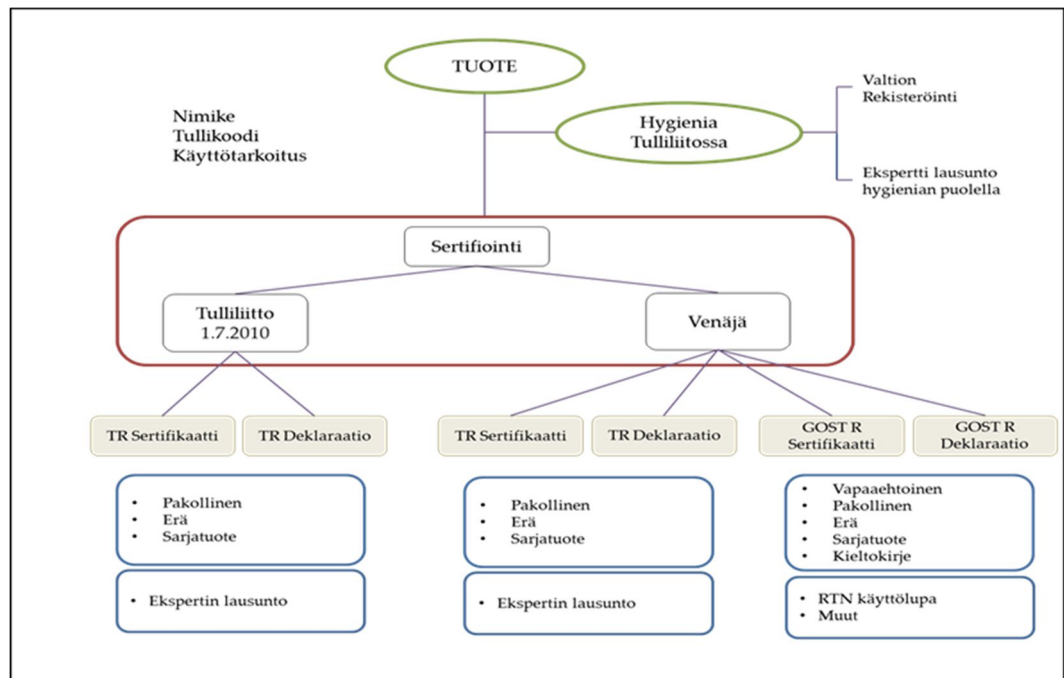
TUOTE

Nimike
Tullikoodi
Käyttötarkoitus

Hygienia
Tulliliitossa

Valtion
Rekisteröinti

Ekspertti lausunto
hygienian puolella

Sertifiointi

Tulliliitto
1.7.2010

Venäjä

TR Sertifikaatti

TR Deklaraatio

TR Sertifikaatti

TR Deklaraatio

GOST R
Sertifikaatti

GOST R
Deklaraatio

- Pakollinen
- Erä
- Sarjatuote

- Ekspertin lausunto

- Pakollinen
- Erä
- Sarjatuote

- Ekspertin lausunto

- Vapaaehtoinen
- Pakollinen
- Erä
- Sarjatuote
- Kieltokirje

- RTN käyttölupa
- Muut